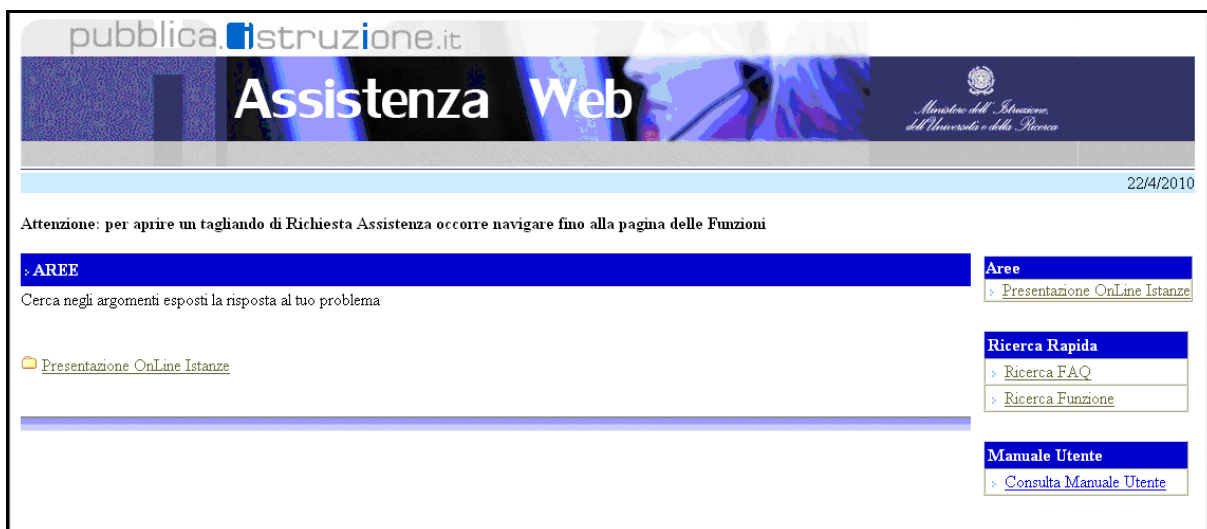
pubblica.istruzione.it

Assistenza Web

Ministero dell'Istruzione, dell'Università e della Ricerca

22/4/2010

Attenzione: per aprire un tagliando di Richiesta Assistenza occorre navigare fino alla pagina delle Funzioni

› AREE

Cerca negli argomenti esposti la risposta al tuo problema

Presentazione OnLine Istanze

Aree

› Presentazione OnLine Istanze

Ricerca Rapida

› Ricerca FAQ

› Ricerca Funzione

Manuale Utente

› Consulta Manuale Utente